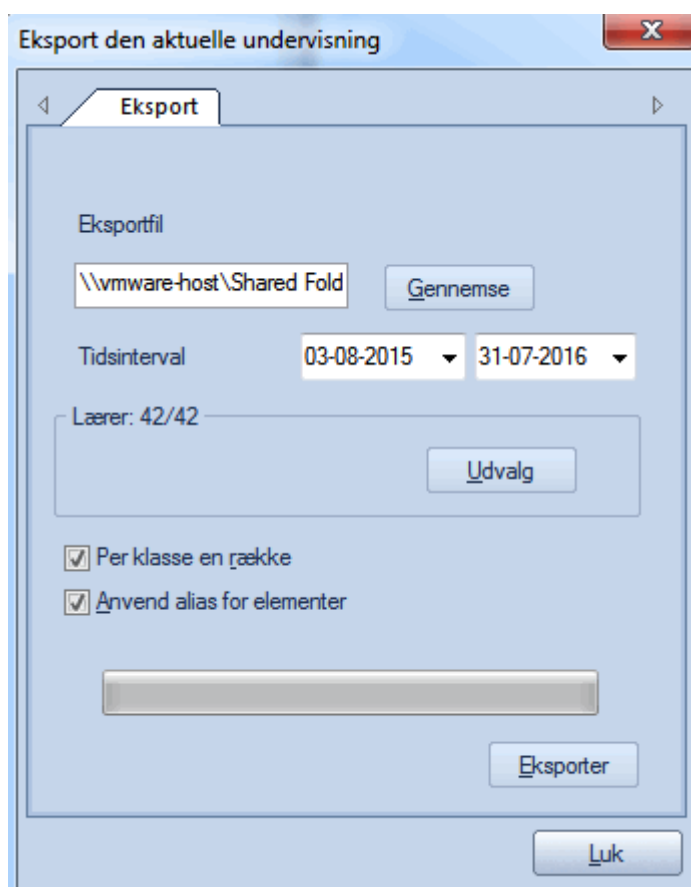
Eksport den aktuelle undervisning

Eksport

Eksportfil

\\vmware-host\Shared Fold

Gennemse

Tidsinterval

03-08-2015

31-07-2016

Lærer: 42/42

Udvalg

Per klasse en række

Anvend alias for elementer

Eksporter

Luk